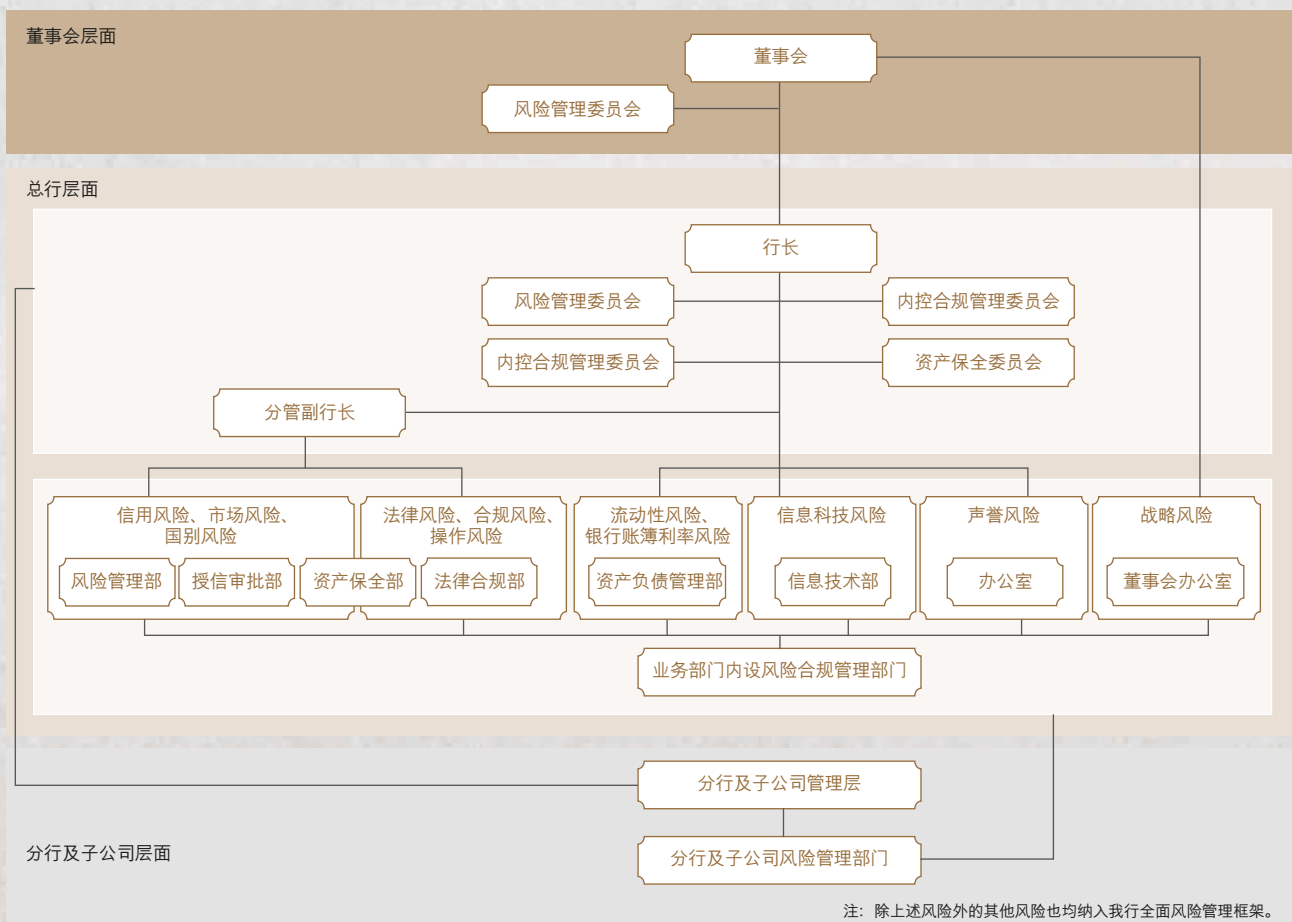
董事会层面

董事会

风险管理委员会

总行层面

行长

风险管理委员会

内控合规管理委员会

内控合规管理委员会

资产保全委员会

分管副行长

信用风险、市场风险、国别风险

风险管理部

授信审批部

资产保全部

法律风险、合规风险、操作风险

法律合规部

流动性风险、银行账簿利率风险

资产负债管理部

信息科技风险

信息技术部

声誉风险

办公室

战略风险

董事会办公室

业务部门内设风险合规管理部门

分行及子公司管理层

分行及子公司层面

分行及子公司风险管理部门

注：除上述风险外的其他风险也均纳入我行全面风险管理框架。